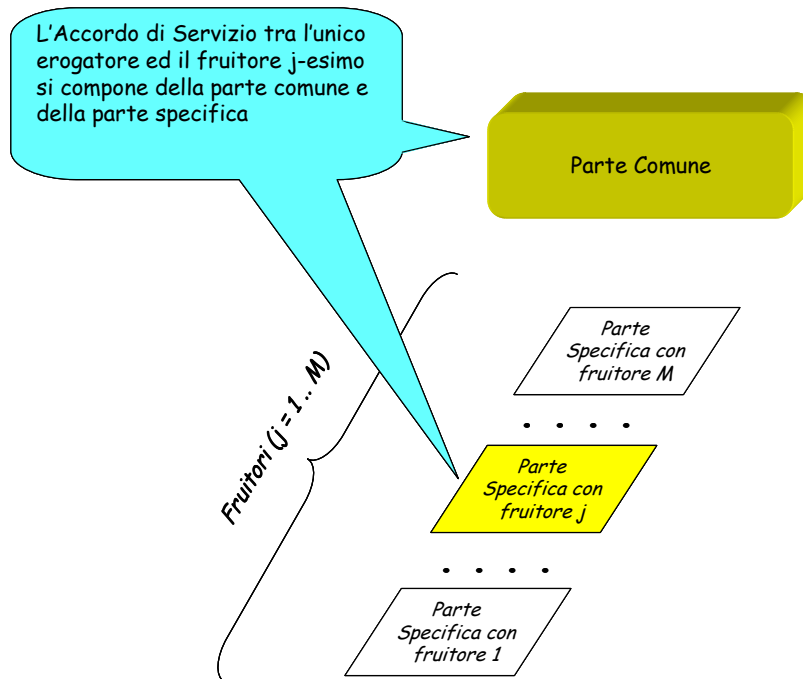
L’Accordo di Servizio tra l’unico erogatore ed il fruitore j-esimo si compone della parte comune e della parte specifica

Parte Comune

Fruitori (j = 1 .. M)

Parte Specifica con fruitore M

. . . .

Parte Specifica con fruitore j

. . . .

Parte Specifica con fruitore 1